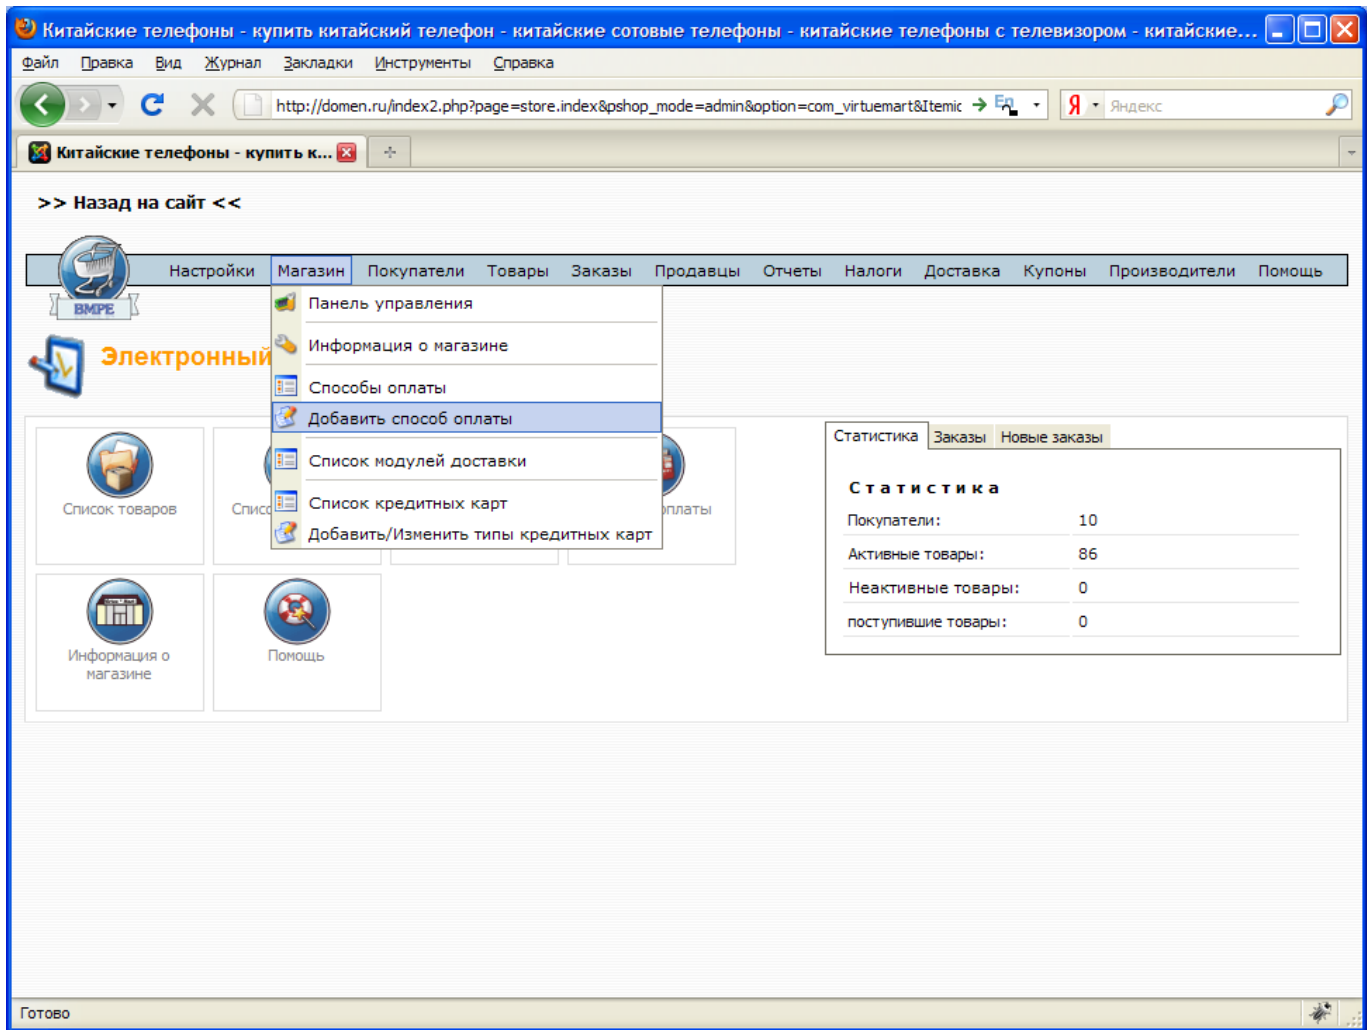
Китайские телефоны - купить китайский телефон - китайские сотовые телефоны - китайские телефоны с телевизором - китайские...

Файл Правка Вид Журнал Закладки Инструменты Справка

http://domen.ru/index2.php?page=store.index&pshop_mode=admin&option=com_virtuemart&Itemic

Яндекс

Китайские телефоны - купить к...

>> Назад на сайт <<

BMPE

Настройки Магазин Покупатели Товары Заказы Продавцы Отчеты Налоги Доставка Купоны Производители Помощь

Панель управления
Информация о магазине
Способы оплаты
Добавить способ оплаты
Список модулей доставки
Список кредитных карт
Добавить/Изменить типы кредитных карт

Электронный

Список товаров

Списо

оплаты

Информация о магазине

Помощь

Статистика Заказы Новые заказы

Статистика

| Покупатели: | 10 |
|---|---|
| Активные товары: | 86 |
| Неактивные товары: | 0 |
| поступившие товары: | 0 |

Готово